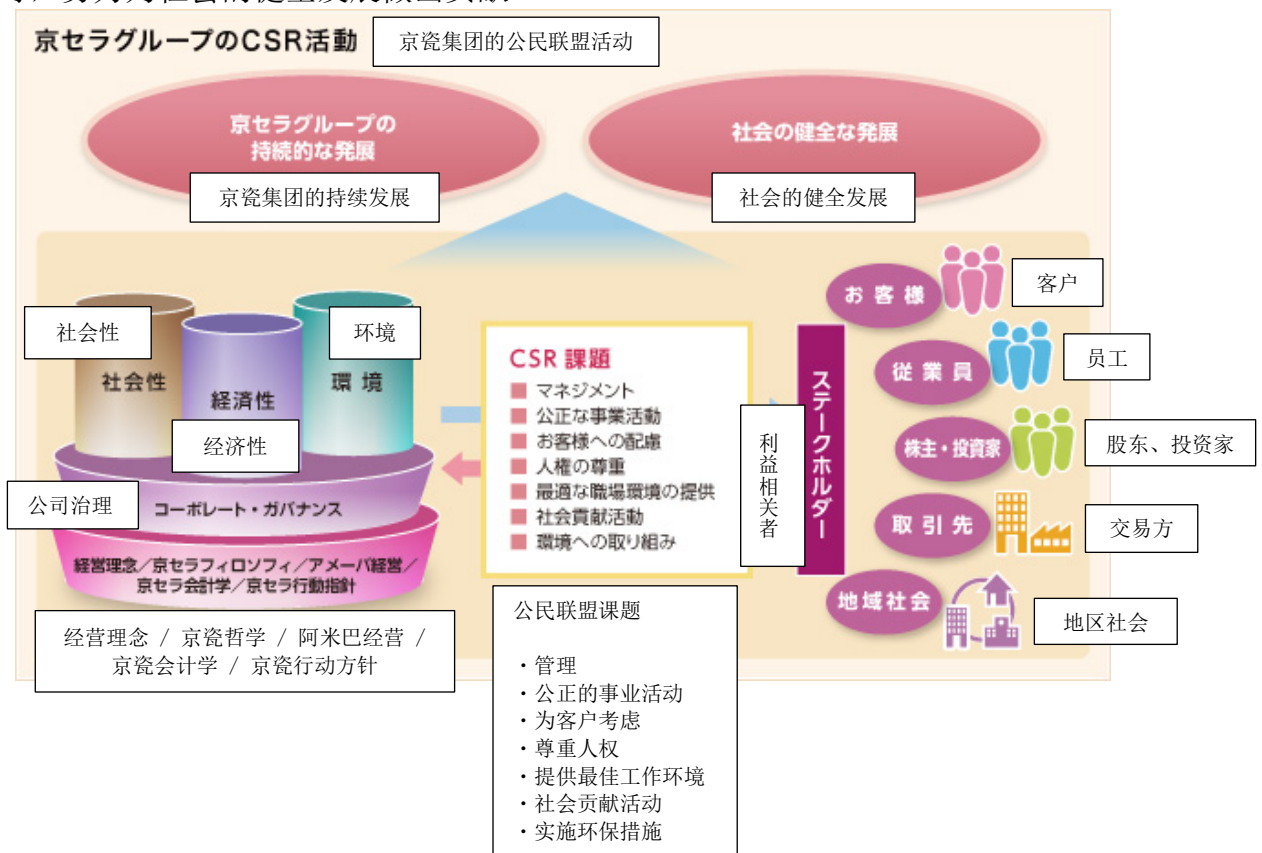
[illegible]

京セラグループのCSR活動

京瓷集团的公民联盟活动

京セラグループの持続的な発展

京瓷集团的持续发展

社会の健全な発展

社会的健全发展

社会性

社会性

経済性

经济性

環境

环境

公司治理

コーポレート・ガバナンス

経営理念／京セラフィロソフィ／アメーバ経営／京セラ会計学／京セラ行動指針

经营理念 / 京瓷哲学 / 阿米巴经营 / 京瓷会计学 / 京瓷行动方针

CSR課題
マネジメント
公正な事業活動
お客様への配慮
人権の尊重
最適な職場環境の提供
社会貢献活動
環境への取り組み

公民联盟课题

・管理
・公正的事业活动
・为客户考虑
・尊重人权
・提供最佳工作环境
・社会贡献活动
・实施环保措施

利益相关者

ステークホルダー

お客様

客户

従業員

员工

株主・投資家

股东、投资家

取引先

交易方

地域社会

地区社会